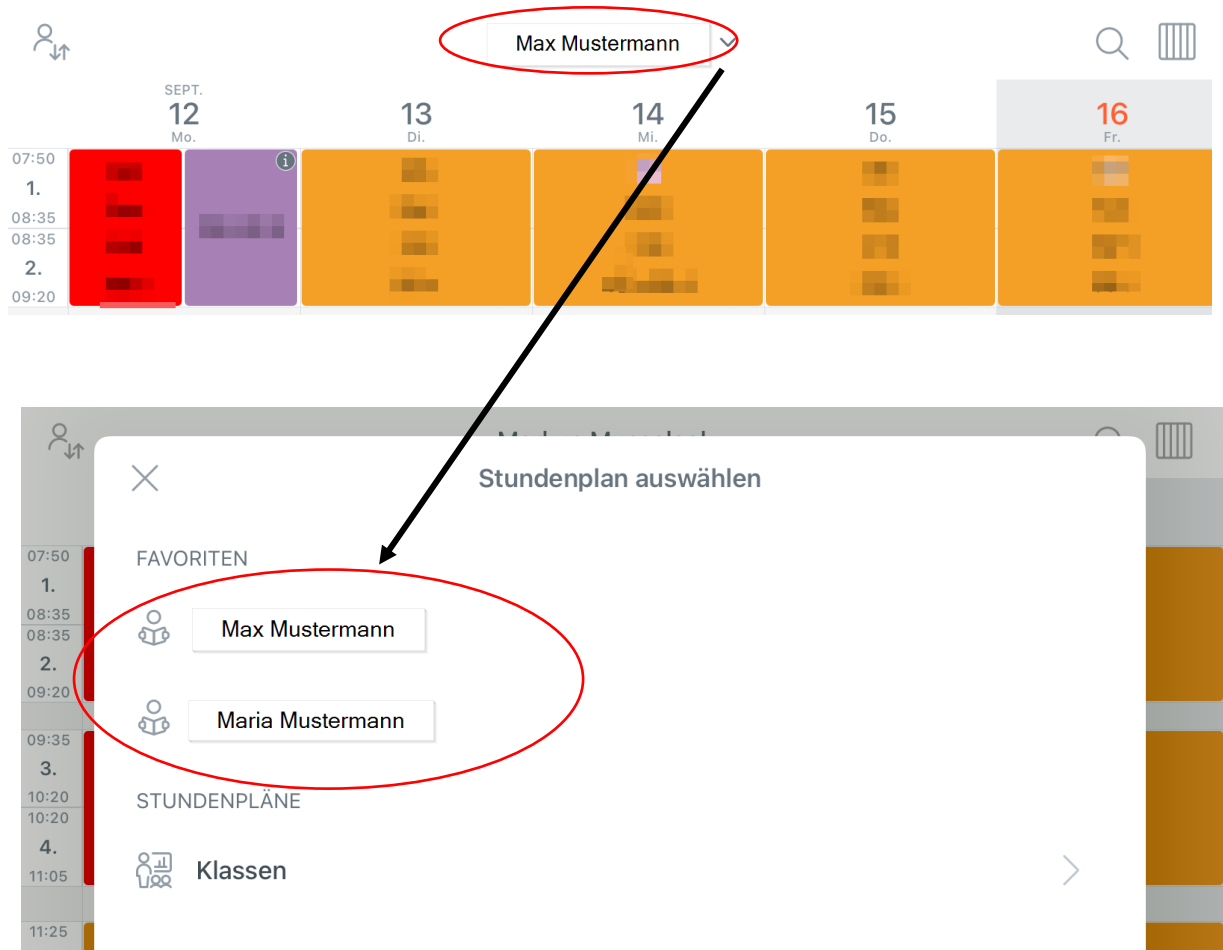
Max Mustermann

SEPT.
12
Mo.

13
Di.

14
Mi.

15
Do.

16
Fr.

07:50
1.
08:35
08:35
2.
09:20

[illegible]

Stundenplan auswählen

FAVORITEN

Max Mustermann

Maria Mustermann

STUNDENPLÄNE

Klassen

07:50
1.
08:35
08:35
2.
09:20
09:35
3.
10:20
10:20
4.
11:05
11:25